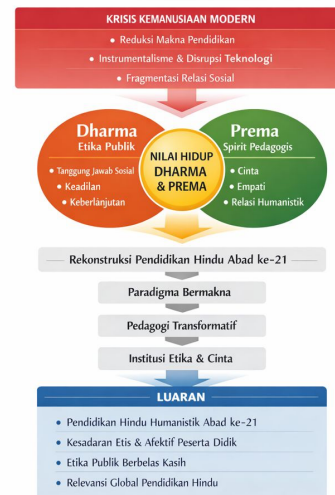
KRISIS KEMANUSIAAN MODERN

• Reduksi Makna Pendidikan
• Instrumentalisme & Disrupsi Teknologi
• Fragmentasi Relasi Sosial

Dharma
Etika Publik
• Tanggung Jawab Sosial
• Keadilan
• Keberlanjutan

NILAI HIDUP
DHARMA & PREMA

Prema
Spirit Pedagogis
• Cinta
• Empati
• Relasi Humanistik

Rekonstruksi Pendidikan Hindu Abad ke-21

Paradigma Bermakna

Pedagogi Transformatif

Institusi Etika & Cinta

LUARAN

• Pendidikan Hindu Humanistik Abad ke-21
• Kesadaran Etis & Afektif Peserta Didik
• Etika Publik Berbelas Kasih
• Relevansi Global Pendidikan Hindu